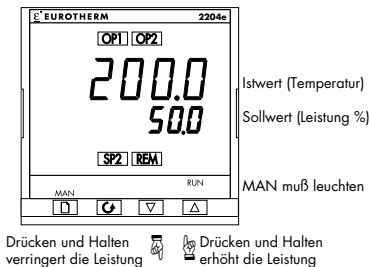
EUROTHERM 2204e

OP1 OP2

200.0

50.0

SP2 REM

MAN RUN

Istwert (Temperatur)

Sollwert (Leistung %)

MAN muß leuchten

Drücken und Halten verringert die Leistung

Drücken und Halten erhöht die Leistung